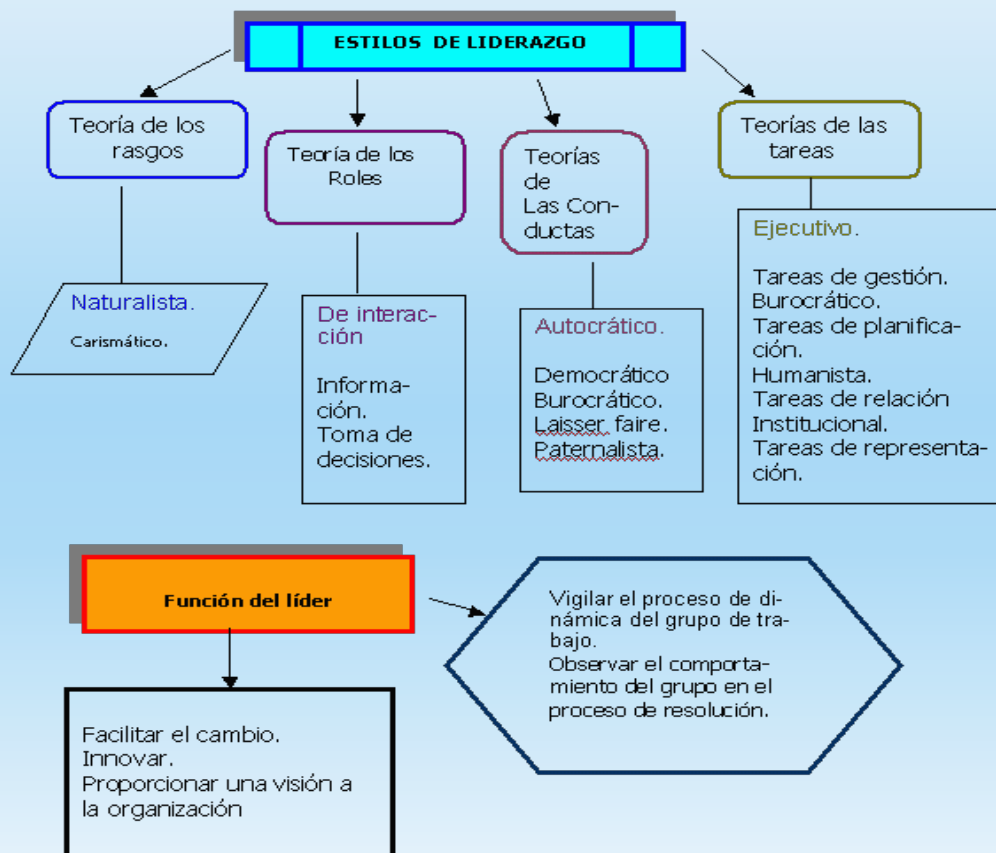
ESTILOS DE LIDERAZGO

Teoría de los rasgos

Naturalista.

Carismático.

Teoría de los Roles

De interacción

Información.
Toma de decisiones.

Teorías de Las Conductas

Autocrático.

Democrático
Burocrático.
Laisser faire.
Paternalista.

Teorías de las tareas

Ejecutivo.

Tareas de gestión.
Burocrático.
Tareas de planificación.
Humanista.
Tareas de relación
Institucional.
Tareas de representación.

Función del líder

Facilitar el cambio.
Innovar.
Proporcionar una visión a la organización

Vigilar el proceso de dinámica del grupo de trabajo.
Observar el comportamiento del grupo en el proceso de resolución.